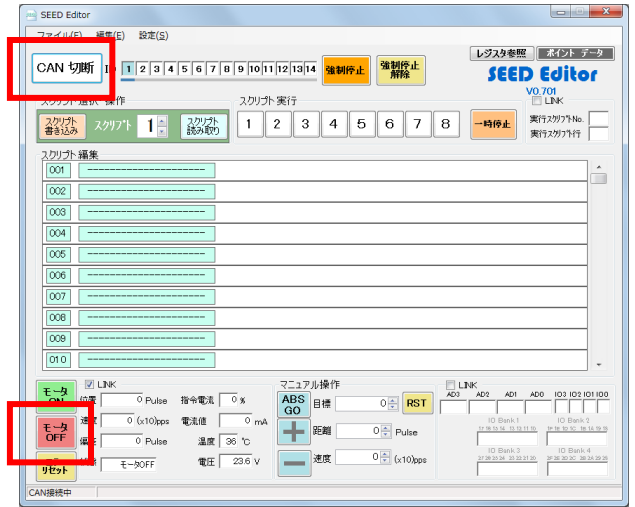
SEED Editor

ファイル(F) 編集(E) 設定(S)

CAN 切断

ID 1 2 3 4 5 6 7 8 9 10 11 12 13 14

強制停止

強制停止解除

レジスタ参照 ポイント データ

SEED Editor

V0.701

LINK

スクリプト選択・操作

スクリプト書き込み スクリプト 1 スクリプト読み取り

スクリプト実行

1 2 3 4 5 6 7 8

一時停止

実行スクリプトNo.

実行スクリプト行

スクリプト編集

001 ------------------------
002 ------------------------
003 ------------------------
004 ------------------------
005 ------------------------
006 ------------------------
007 ------------------------
008 ------------------------
009 ------------------------
010 ------------------------

モータON

モータOFF

リセット

LINK

位置 0 Pulse
速度 0 (x10)pps
偏差 0 Pulse
モータOFF

指令電流 0 %
電流値 0 mA
温度 36 ℃
電圧 23.6 V

マニュアル操作

ABS GO

目標 0 RST

距離 0 Pulse

速度 0 (x10)pps

LINK

AD3 AD2 AD1 AD0 IO3 IO2 IO1 IO0

IO Bank 1
IO Bank 2
IO Bank 3
IO Bank 4

CAN接続中